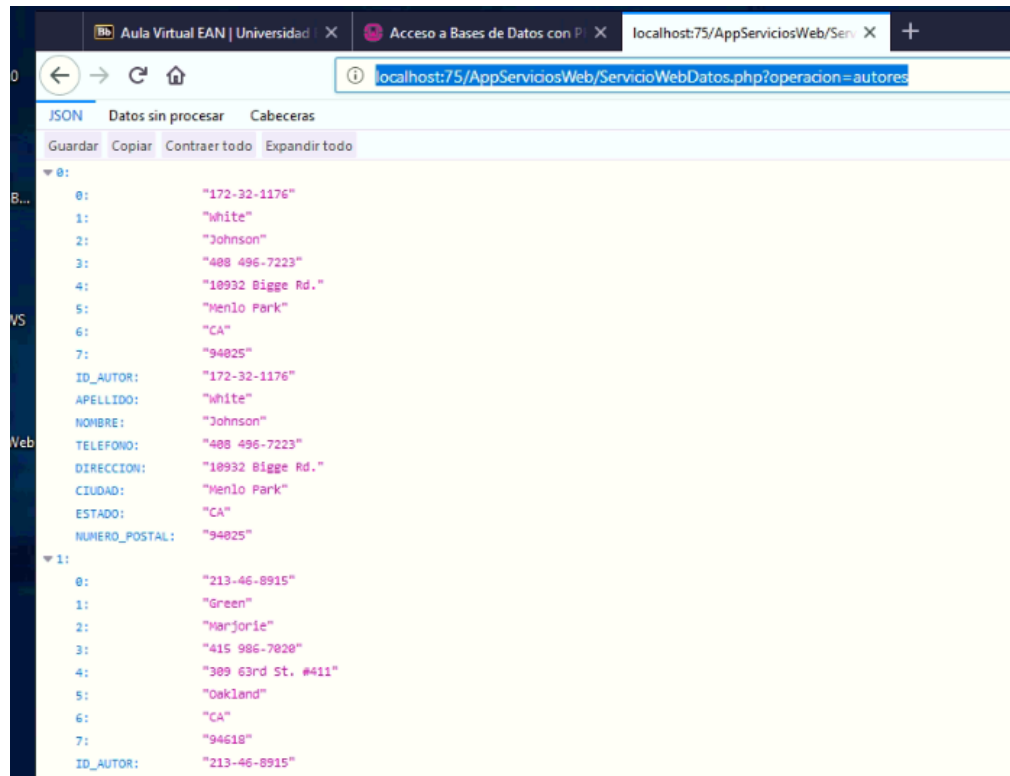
Bb Aula Virtual EAN | Universidad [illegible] ×
Acceso a Bases de Datos con P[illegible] ×
localhost:75/AppServiciosWeb/Serv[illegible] ×
+

localhost:75/AppServiciosWeb/ServicioWebDatos.php?operacion=autores

JSON Datos sin procesar Cabeceras

Guardar Copiar Contraer todo Expandir todo

0 B... VS Web

▼ 0:
0: "172-32-1176"
1: "White"
2: "Johnson"
3: "408 496-7223"
4: "10932 Bigge Rd."
5: "Menlo Park"
6: "CA"
7: "94025"
ID_AUTOR: "172-32-1176"
APELLIDO: "White"
NOMBRE: "Johnson"
TELEFONO: "408 496-7223"
DIRECCION: "10932 Bigge Rd."
CIUDAD: "Menlo Park"
ESTADO: "CA"
NUMERO_POSTAL: "94025"
▼ 1:
0: "213-46-8915"
1: "Green"
2: "Marjorie"
3: "415 986-7020"
4: "309 63rd St. #411"
5: "Oakland"
6: "CA"
7: "94618"
ID_AUTOR: "213-46-8915"